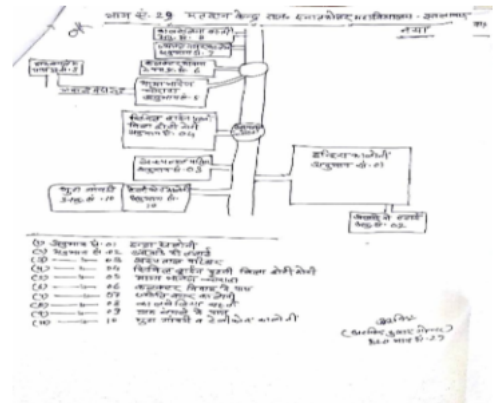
भाग सं.-29 मतदान केन्द्र तक इन्टरकॉलेज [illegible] - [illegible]

नया

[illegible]
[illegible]

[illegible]
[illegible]

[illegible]

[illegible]

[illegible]

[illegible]

इन्दिरा कालोनी
अनुभाग सं.-01

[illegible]
अनु.सं.-02

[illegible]

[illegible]

(1) अनुभाग सं.-01 इन्दिरा कालोनी
(2) अनुभाग सं.-02 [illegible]
(3) —— 03 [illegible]
(4) —— 04 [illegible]
(5) —— 05 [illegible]
(6) —— 06 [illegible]
(7) —— 07 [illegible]
(8) —— 08 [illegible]
(9) —— 09 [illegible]
(10) —— 10 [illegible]

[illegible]
([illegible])
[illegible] भाग सं.-29